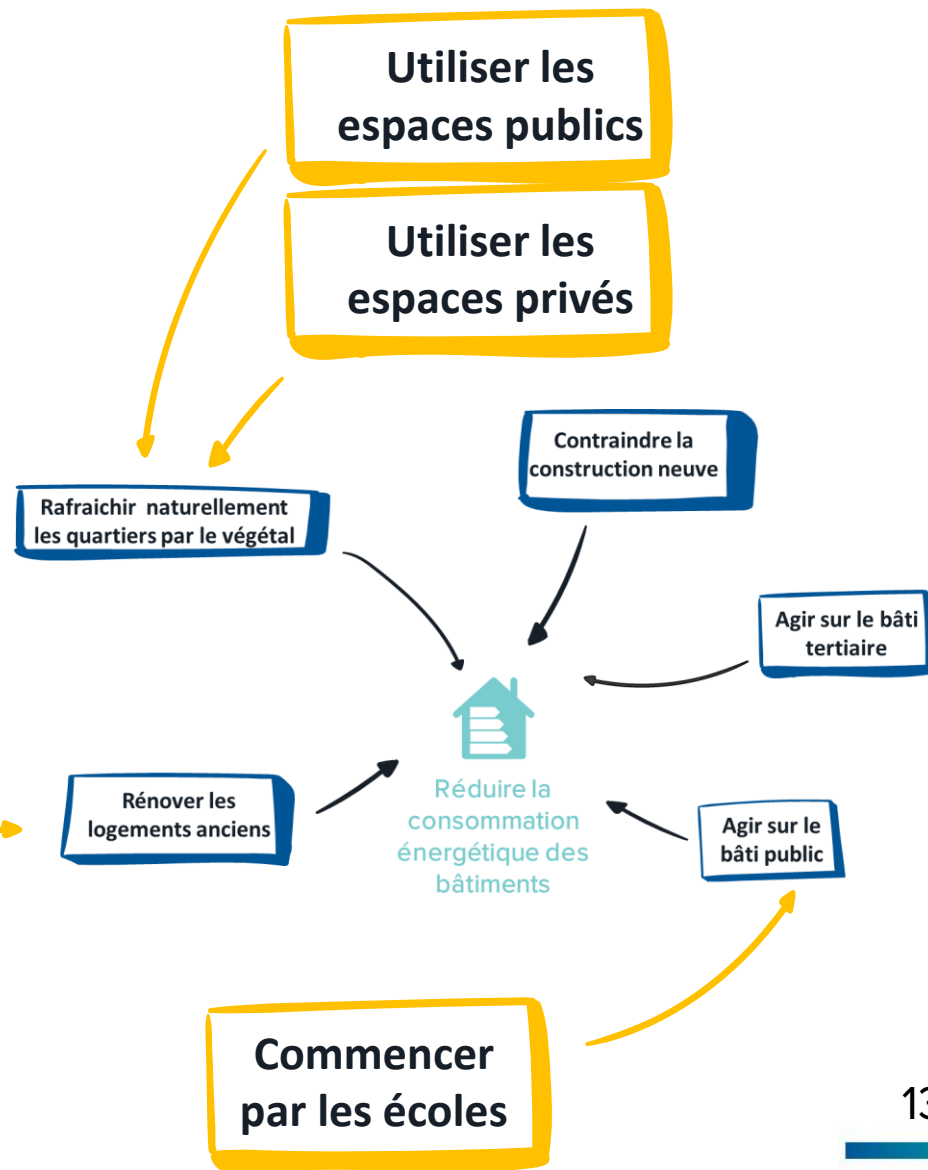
Utiliser les espaces publics

Utiliser les espaces privés

Contraindre la construction neuve

Rafraichir naturellement les quartiers par le végétal

Agir sur le bâti tertiaire

Réduire la consommation énergétique des bâtiments

Rénover les logements anciens

Agir sur le bâti public

Commencer par les écoles

13